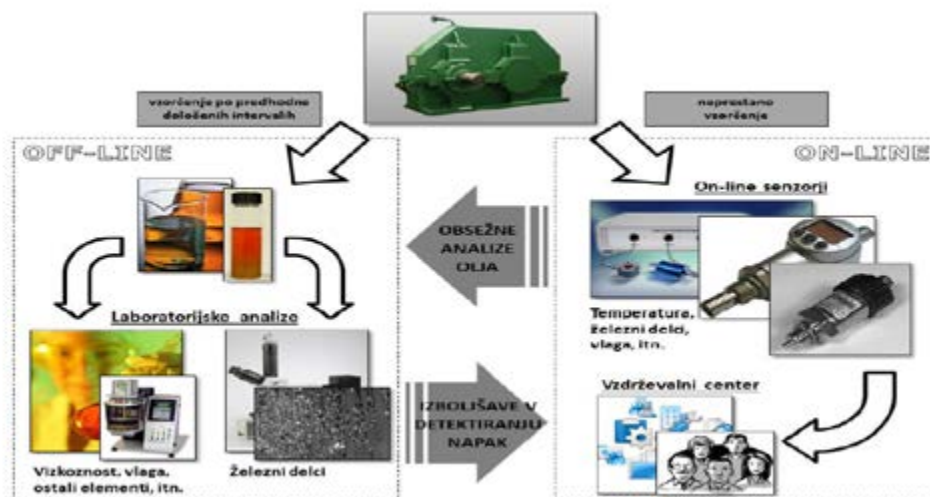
vzorčenje po predhodno določenih intervalih

neprestano vzorčenje

OFF-LINE

ON-LINE

On-line senzorji

OBSEŽNE ANALIZE OLJA

Laboratorijsko analize

Temperature, železni delci, vlaga, itn.

Vzdrževalni center

IZBOLJŠAVE V DETEKTIRANJU NAPAK

Vizkoznost, vlaga, ostali elementi, itn.

Železni delci